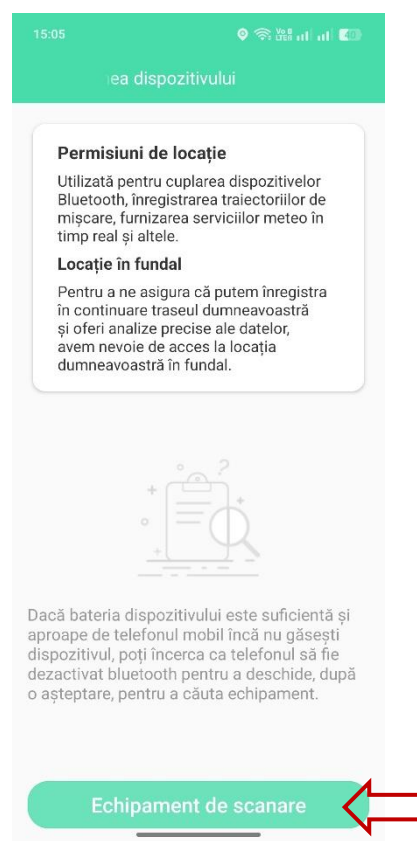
15:05

ea dispozitivului

Permisiuni de locație

Utilizată pentru cuplarea dispozitivelor Bluetooth, înregistrarea traiectoriilor de mișcare, furnizarea serviciilor meteo în timp real și altele.

Locație în fundal

Pentru a ne asigura că putem înregistra în continuare traseul dumneavoastră și oferi analize precise ale datelor, avem nevoie de acces la locația dumneavoastră în fundal.

Dacă bateria dispozitivului este suficientă și aproape de telefonul mobil încă nu găsești dispozitivul, poți încerca ca telefonul să fie dezactivat bluetooth pentru a deschide, după o așteptare, pentru a căuta echipament.

Echipament de scanare